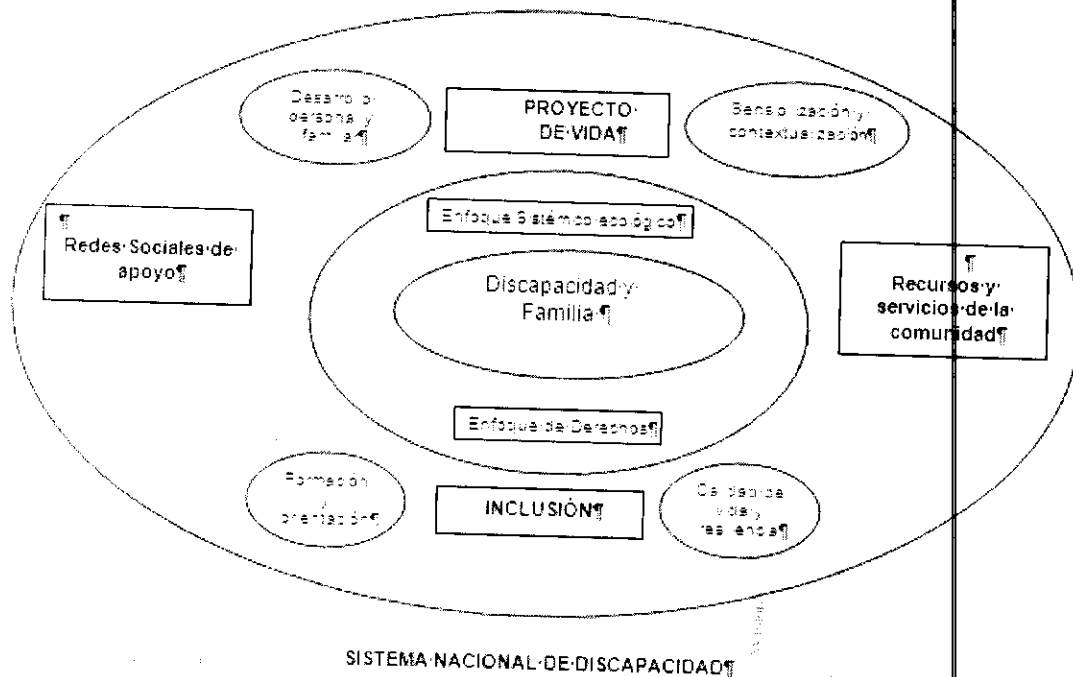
Desarrollo personal y familia¶

PROYECTO DE VIDA¶

Sensibilización y contextualización¶

¶
Redes Sociales de apoyo¶

Enfoque Sistémico-ecológico¶

Discapacidad y Familia¶

¶
Recursos y servicios de la comunidad¶

Enfoque de Derechos¶

Formación y orientación¶

INCLUSIÓN¶

Calidad de vida y resiliencia¶

SISTEMA NACIONAL DE DISCAPACIDAD¶